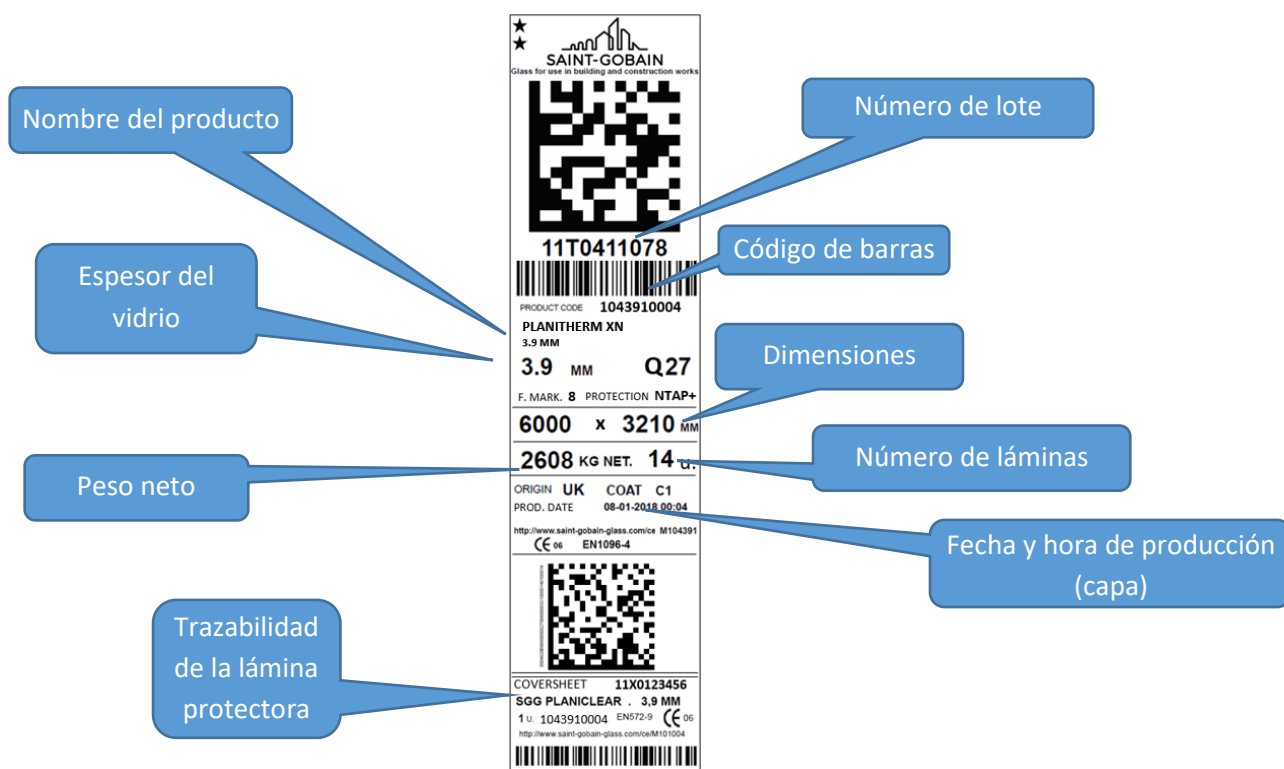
★
★
SAINT-GOBAIN
Glass for use in building and construction works

11T0411078

PRODUCT CODE 1043910004
PLANITHERM XN
3.9 MM
3.9 MM Q27
F. MARK. 8 PROTECTION NTAP+
6000 x 3210 MM
2608 KG NET. 14 U.
ORIGIN UK COAT C1
PROD. DATE 08-01-2018 00:04
http://www.saint-gobain-glass.com/ce M104391
CE 06 EN1096-4

COVERSHEET 11X0123456
SGG PLANICLEAR . 3,9 MM
1 U. 1043910004 EN572-9 CE 06
http://www.saint-gobain-glass.com/ce/M101004

Nombre del producto

Número de lote

Código de barras

Espesor del vidrio

Dimensiones

Número de láminas

Peso neto

Fecha y hora de producción (capa)

Trazabilidad de la lámina protectora